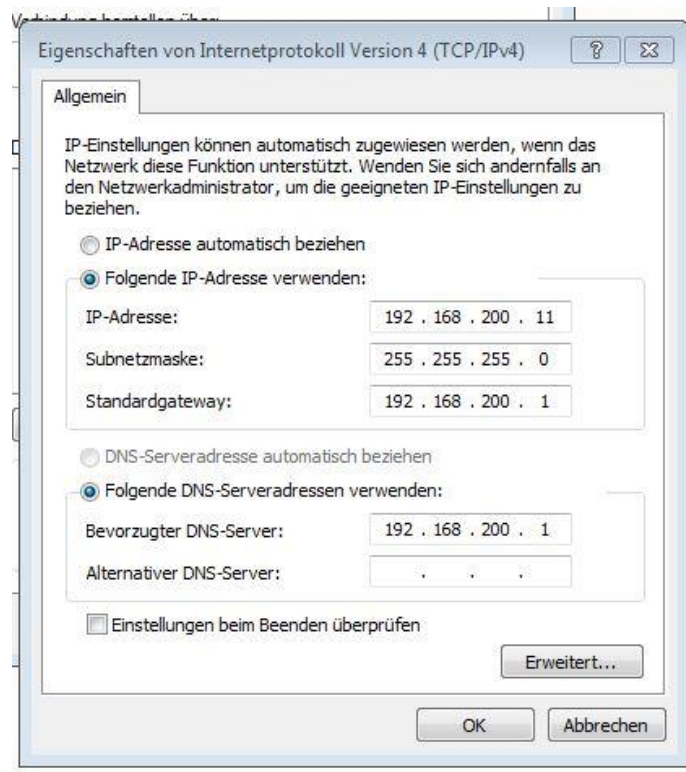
Verbindung herstellen über:

Eigenschaften von Internetprotokoll Version 4 (TCP/IPv4)

Allgemein

IP-Einstellungen können automatisch zugewiesen werden, wenn das Netzwerk diese Funktion unterstützt. Wenden Sie sich andernfalls an den Netzwerkadministrator, um die geeigneten IP-Einstellungen zu beziehen.

IP-Adresse automatisch beziehen

Folgende IP-Adresse verwenden:

IP-Adresse: 192 . 168 . 200 . 11

Subnetzmaske: 255 . 255 . 255 . 0

Standardgateway: 192 . 168 . 200 . 1

DNS-Serveradresse automatisch beziehen

Folgende DNS-Serveradressen verwenden:

Bevorzugter DNS-Server: 192 . 168 . 200 . 1

Alternativer DNS-Server: . . .

Einstellungen beim Beenden überprüfen

Erweitert...

OK

Abbrechen